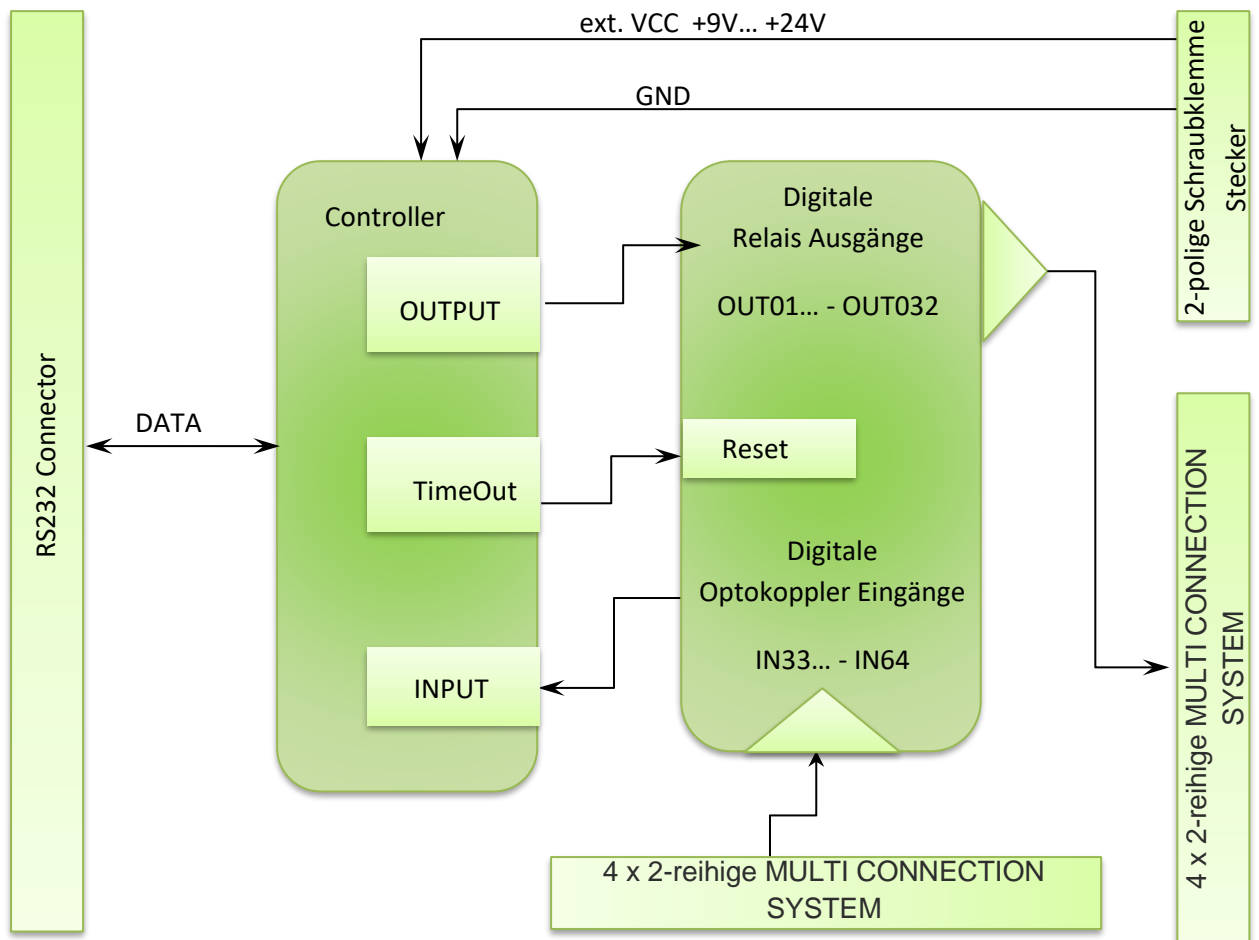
ext. VCC +9V… +24V

GND

2-polige Schraubklemme Stecker

RS232 Connector

DATA

Controller

OUTPUT

TimeOut

INPUT

Digitale Relais Ausgänge

OUT01… - OUT032

Reset

Digitale Optokoppler Eingänge

IN33… - IN64

4 x 2-reihige MULTI CONNECTION SYSTEM

4 x 2-reihige MULTI CONNECTION SYSTEM